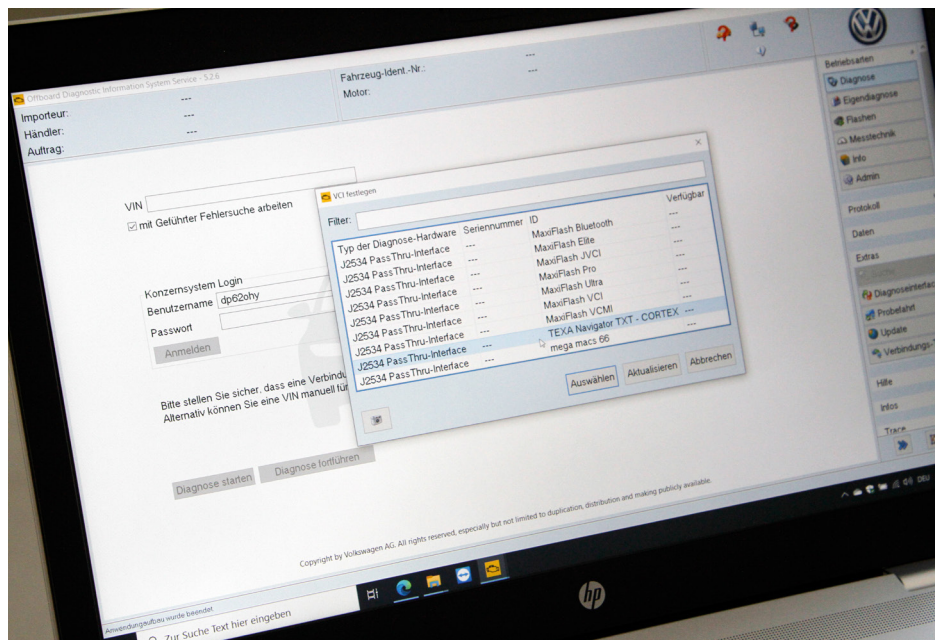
Offboard Diagnostic Information System Service - 5.2.6

Importeur: ---
Händler: ---
Auftrag:

Fahrzeug-Ident.-Nr.: ---
Motor: ---

VIN
☑ mit Geführter Fehlersuche arbeiten

Konzernsystem Login
Benutzername dp62ohy
Passwort
Anmelden

Bitte stellen Sie sicher, dass eine Verbindu
Alternativ können Sie eine VIN manuell für

Diagnose starten
Diagnose fortführen

VCI festlegen

Filter:

| Typ der Diagnose-Hardware | Seriennummer | ID | Verfügbar |
|---|---|---|---|
| J2534 PassThru-Interface | --- | MaxiFlash Bluetooth | --- |
| J2534 PassThru-Interface | --- | MaxiFlash Elite | --- |
| J2534 PassThru-Interface | --- | MaxiFlash JVCI | --- |
| J2534 PassThru-Interface | --- | MaxiFlash Pro | --- |
| J2534 PassThru-Interface | --- | MaxiFlash Ultra | --- |
| J2534 PassThru-Interface | --- | MaxiFlash VCI | --- |
| J2534 PassThru-Interface | --- | MaxiFlash VCMI | --- |
| J2534 PassThru-Interface | --- | TEXA Navigator TXT - CORTEX | --- |
| J2534 PassThru-Interface | --- | mega macs 66 | |

Auswählen
Aktualisieren
Abbrechen

Betriebsarten
Diagnose
Eigendiagnose
Flashen
Messtechnik
Info
Admin
Protokoll
Daten
Extras
Diagnoseinterfac
Probefahrt
Update
Verbindungs-T
Hilfe
Infos
Trace

Copyright by Volkswagen AG. All rights reserved, especially but not limited to duplication, distribution and making publicly available.

Anwendungsaufbau wurde beendet
Zur Suche Text hier eingeben

DEU

hp